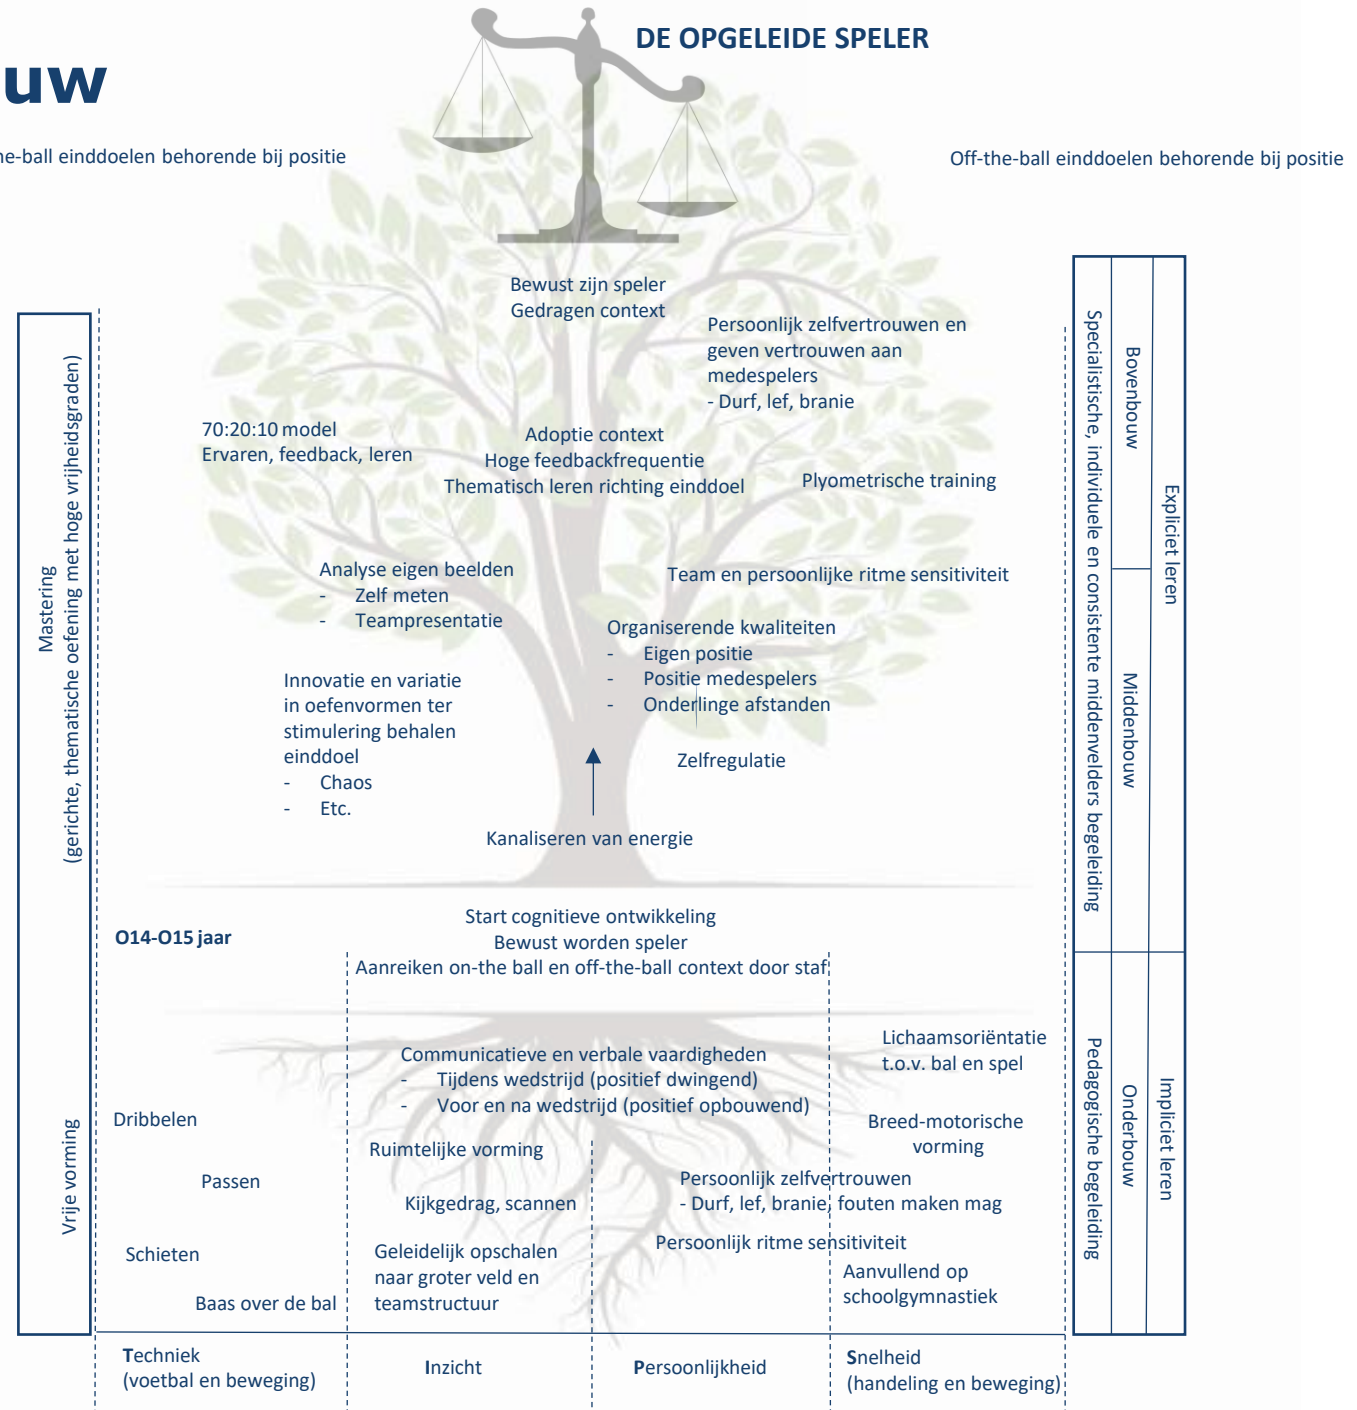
uw

DE OPGELEIDE SPELER

he-ball einddoelen behorende bij positie

Off-the-ball einddoelen behorende bij positie

Mastering
(gerichte, thematische oefening met hoge vrijheidsgraden)

Bewust zijn speler
Gedragen context

Persoonlijk zelfvertrouwen en geven vertrouwen aan medespelers
- Durf, lef, branie

70:20:10 model
Ervaren, feedback, leren

Adoptie context
Hoge feedbackfrequentie
Thematisch leren richting einddoel

Plyometrische training

Analyse eigen beelden
- Zelf meten
- Teampresentatie

Team en persoonlijke ritme sensitiviteit

Organiserende kwaliteiten
- Eigen positie
- Positie medespelers
- Onderlinge afstanden

Innovatie en variatie in oefenvormen ter stimulering behalen einddoel
- Chaos
- Etc.

Zelfregulatie

Kanaliseren van energie

Start cognitieve ontwikkeling
Bewust worden speler
Aanreiken on-the ball en off-the-ball context door staf

O14-O15 jaar

Vrije vorming

Communicatieve en verbale vaardigheden
- Tijdens wedstrijd (positief dwingend)
- Voor en na wedstrijd (positief opbouwend)

Lichaamsoriëntatie t.o.v. bal en spel

Dribbelen

Breed-motorische vorming

Ruimtelijke vorming

Passen

Kijkgedrag, scannen

Persoonlijk zelfvertrouwen
- Durf, lef, branie, fouten maken mag

Schieten

Geleidelijk opschalen naar groter veld en teamstructuur

Persoonlijk ritme sensitiviteit

Aanvullend op schoolgymnastiek

Baas over de bal

Techniek
(voetbal en beweging)

Inzicht

Persoonlijkheid

Snelheid
(handeling en beweging)

Specialistische, individuele en consistente middenvelders begeleiding

Pedagogische begeleiding

Bovenbouw

Middenbouw

Onderbouw

Expliciet leren

Impliciet leren